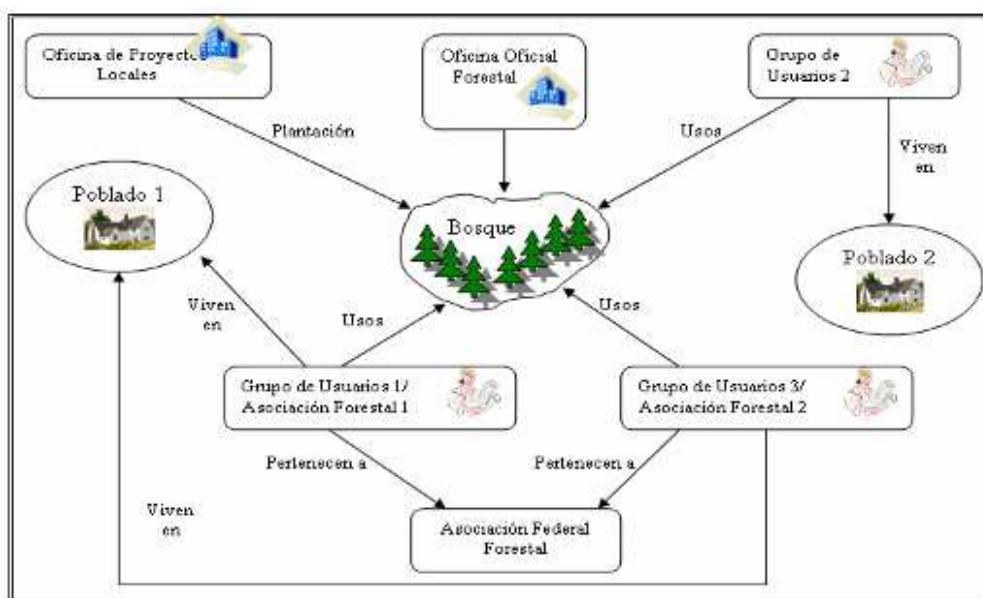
Oficina de Proyectos Locales

Oficina Oficial Forestal

Grupo de Usuarios 2

Plantación

Usos

Viven en

Poblado 1

Bosque

Poblado 2

Viven en

Usos

Usos

Grupo de Usuarios 1/ Asociación Forestal 1

Grupo de Usuarios 3/ Asociación Forestal 2

Pertenecen a

Pertenecen a

Viven en

Asociación Federal Forestal